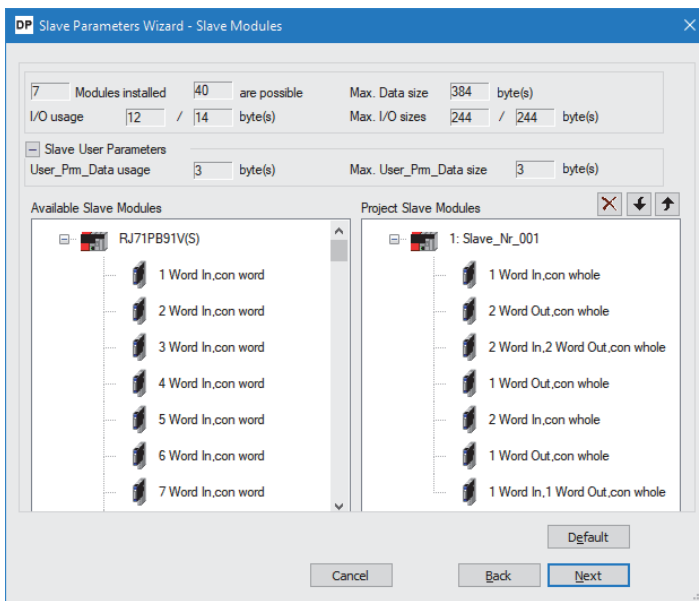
DP Slave Parameters Wizard - Slave Modules

7 Modules installed 40 are possible Max. Data size 384 byte(s)
I/O usage 12 / 14 byte(s) Max. I/O sizes 244 / 244 byte(s)

− Slave User Parameters
User_Prm_Data usage 3 byte(s) Max. User_Prm_Data size 3 byte(s)

Available Slave Modules

RJ71PB91V(S)
1 Word In,con word
2 Word In,con word
3 Word In,con word
4 Word In,con word
5 Word In,con word
6 Word In,con word
7 Word In,con word

Project Slave Modules

1: Slave_Nr_001
1 Word In,con whole
2 Word Out,con whole
2 Word In,2 Word Out,con whole
1 Word Out,con whole
2 Word In,con whole
1 Word Out,con whole
1 Word In,1 Word Out,con whole

Default

Cancel Back Next